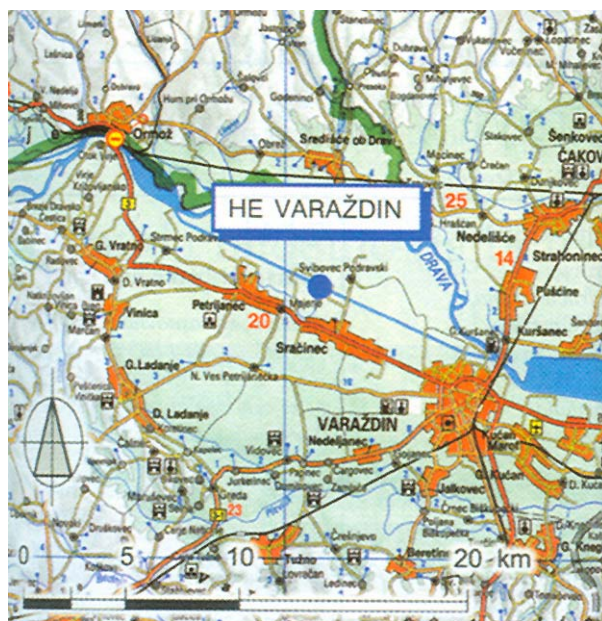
HE VARAŽDIN

Ormož

Središće ob Dravi

Šenkovec

ČAKOV

Nedelišće

Strahoninec

Pušćine

Kuršanec

DRAVA

Svibovec Podravski

Petrijanec

Sračinec

VARAŽDIN

Nedeljanec

G. Vratno

D. Vratno

Vinica

G. Ladanje

D. Ladanje

N. Ves Petrijanečka

Jalkovec

G. Kućan

Beretinec

Tužno

G. Kneg

25

14

20

23

3

0

5

10

20 km